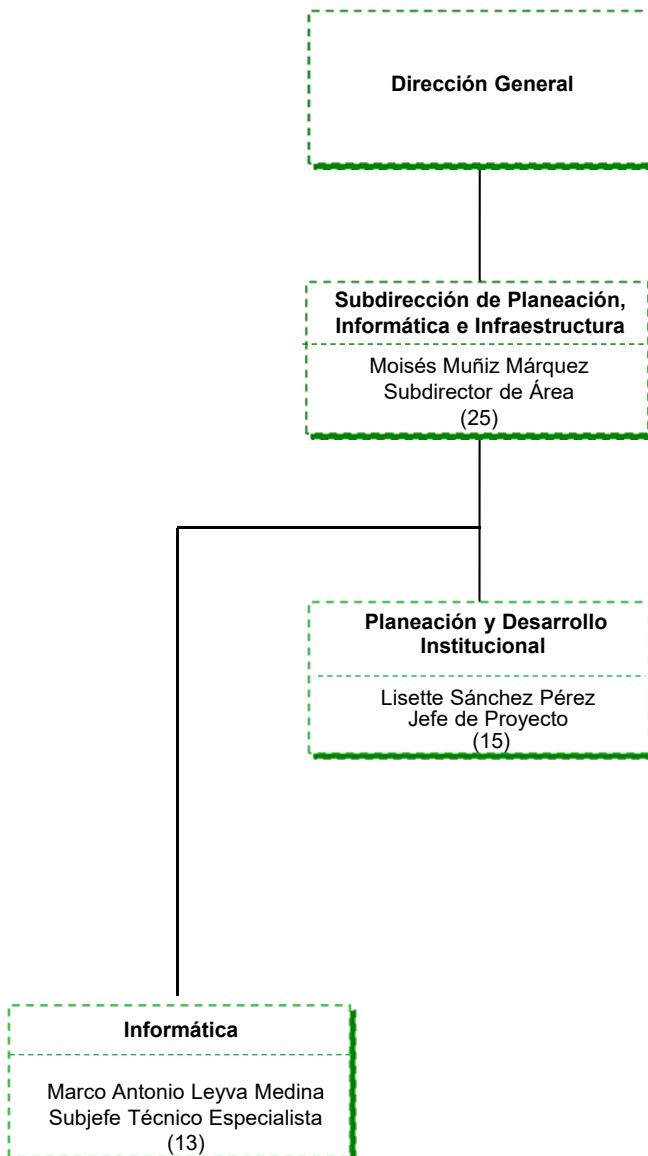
Dirección General

Subdirección de Planeación, Informática e Infraestructura

Moisés Muñiz Márquez
Subdirector de Área
(25)

Planeación y Desarrollo Institucional

Lisette Sánchez Pérez
Jefe de Proyecto
(15)

Informática

Marco Antonio Leyva Medina
Subjefe Técnico Especialista
(13)